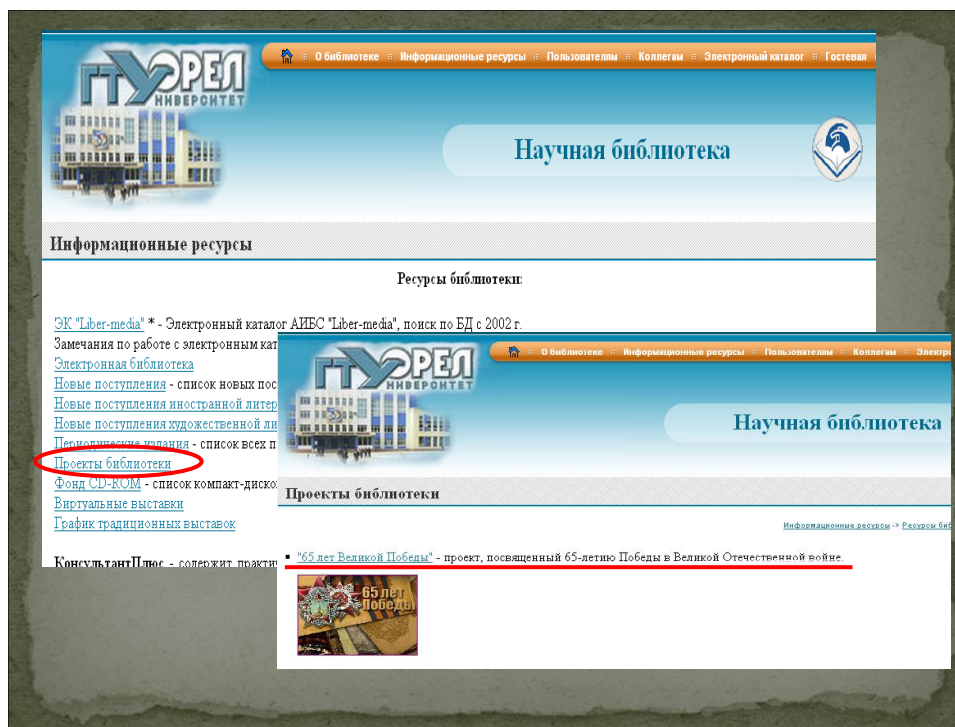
ГТУ ОРЕЛ УНИВЕРСИТЕТ

О библиотеке | Информационные ресурсы | Пользователям | Коллегам | Электронный каталог | Гостевая

Научная библиотека

Информационные ресурсы

Ресурсы библиотеки:

ЭК "Liber-media" * - Электронный каталог АИБС "Liber-media", поиск по БД с 2002 г.
Замечания по работе с электронным кат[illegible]
Электронная библиотека
Новые поступления - список новых пос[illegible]
Новые поступления иностранной лите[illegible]
Новые поступления художественной ли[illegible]
Периодические издания - список всех п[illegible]
Проекты библиотеки
Фонд CD-ROM - список компакт-диско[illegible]
Виртуальные выставки
График традиционных выставок

КонсультантПлюс - содержит практи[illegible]

ГТУ ОРЕЛ УНИВЕРСИТЕТ

О библиотеке | Информационные ресурсы | Пользователям | Коллегам | Электр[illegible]

Научная библиотека

Проекты библиотеки

Информационные ресурсы -> Ресурсы биб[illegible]

"65 лет Великой Победы" - проект, посвященный 65-летию Победы в Великой Отечественной войне.

65 лет Победы